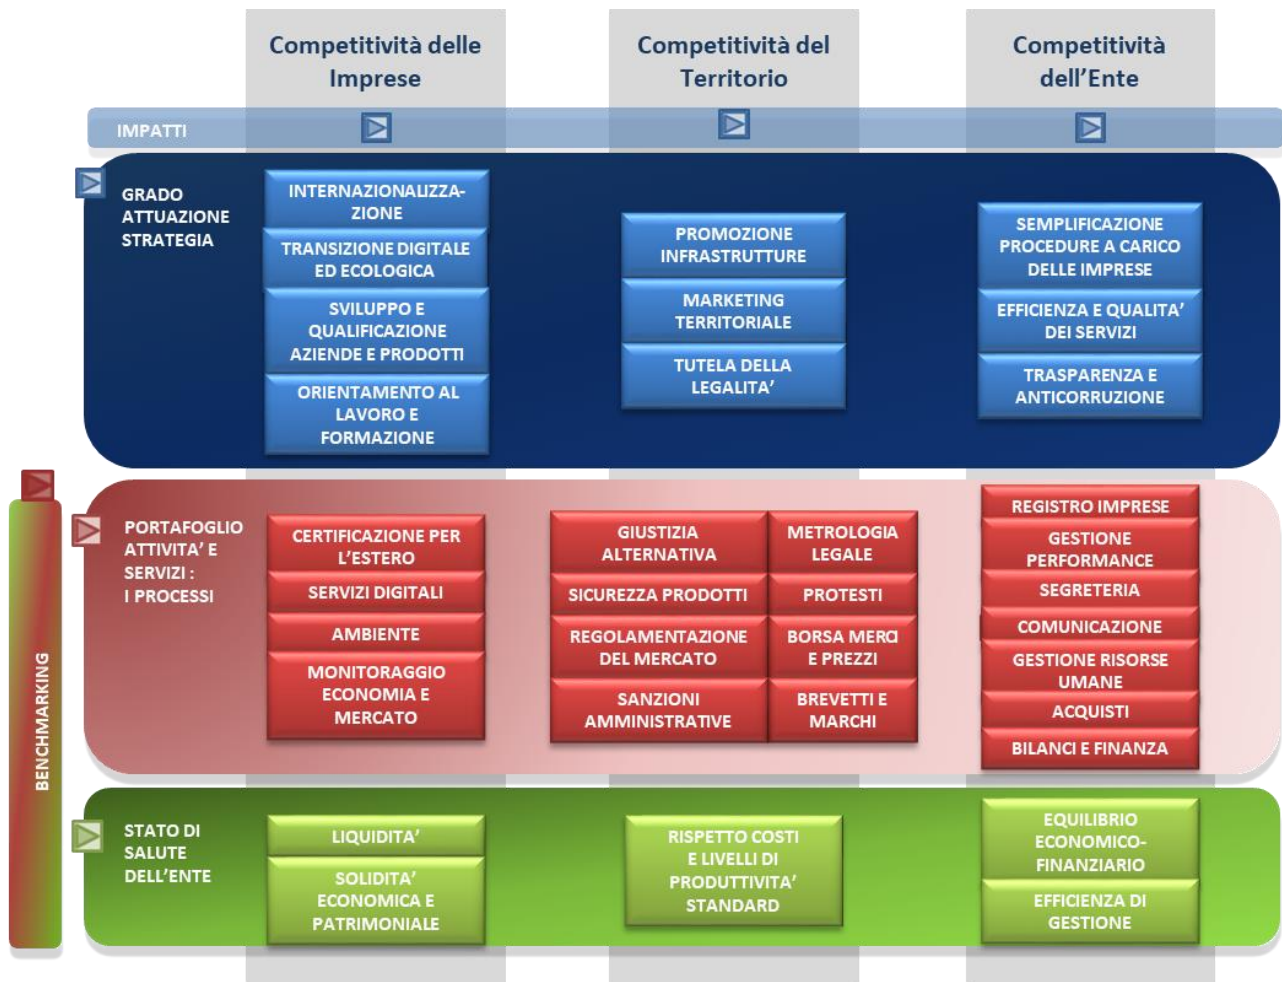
Competitività delle Imprese

Competitività del Territorio

Competitività dell'Ente

IMPATTI

GRADO ATTUAZIONE STRATEGIA

INTERNAZIONALIZZAZIONE

TRANSIZIONE DIGITALE ED ECOLOGICA

SVILUPPO E QUALIFICAZIONE AZIENDE E PRODOTTI

ORIENTAMENTO AL LAVORO E FORMAZIONE

PROMOZIONE INFRASTRUTTURE

MARKETING TERRITORIALE

TUTELA DELLA LEGALITA'

SEMPLIFICAZIONE PROCEDURE A CARICO DELLE IMPRESE

EFFICIENZA E QUALITA' DEI SERVIZI

TRASPARENZA E ANTICORRUZIONE

BENCHMARKING

PORTAFOGLIO ATTIVITA' E SERVIZI : I PROCESSI

CERTIFICAZIONE PER L'ESTERO

SERVIZI DIGITALI

AMBIENTE

MONITORAGGIO ECONOMIA E MERCATO

GIUSTIZIA ALTERNATIVA

METROLOGIA LEGALE

SICUREZZA PRODOTTI

PROTESTI

REGOLAMENTAZIONE DEL MERCATO

BORSA MERCI E PREZZI

SANZIONI AMMINISTRATIVE

BREVETTI E MARCHI

REGISTRO IMPRESE

GESTIONE PERFORMANCE

SEGRETERIA

COMUNICAZIONE

GESTIONE RISORSE UMANE

ACQUISTI

BILANCI E FINANZA

STATO DI SALUTE DELL'ENTE

LIQUIDITA'

SOLIDITA' ECONOMICA E PATRIMONIALE

RISPETTO COSTI E LIVELLI DI PRODUTTIVITA' STANDARD

EQUILIBRIO ECONOMICO-FINANZIARIO

EFFICIENZA DI GESTIONE